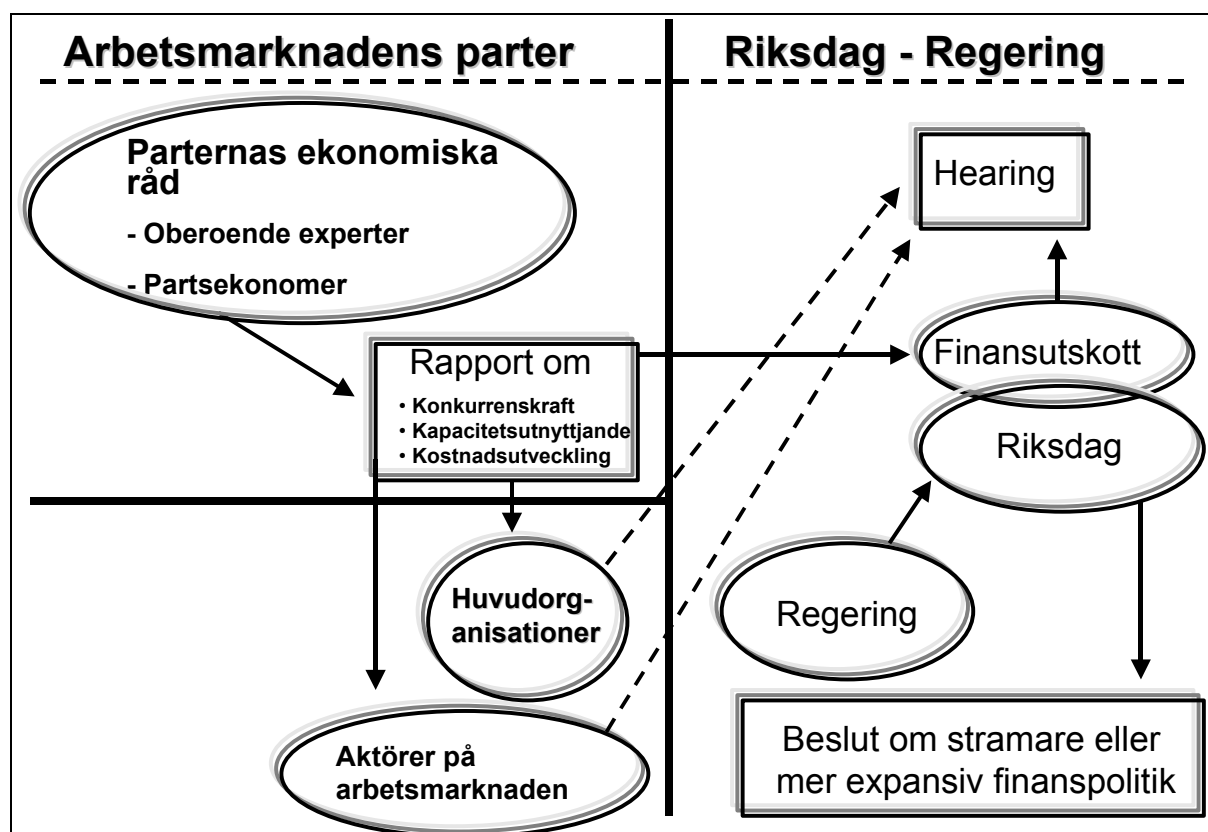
Arbetsmarknadens parter

Riksdag - Regering

Parternas ekonomiska råd

- Oberoende experter

- Partsekonomer

Hearing

Rapport om

• Konkurrenskraft
• Kapacitetsutnyttjande
• Kostnadsutveckling

Finansutskott

Riksdag

Huvudorg-
anisationer

Regering

Aktörer på arbetsmarknaden

Beslut om stramare eller mer expansiv finanspolitik